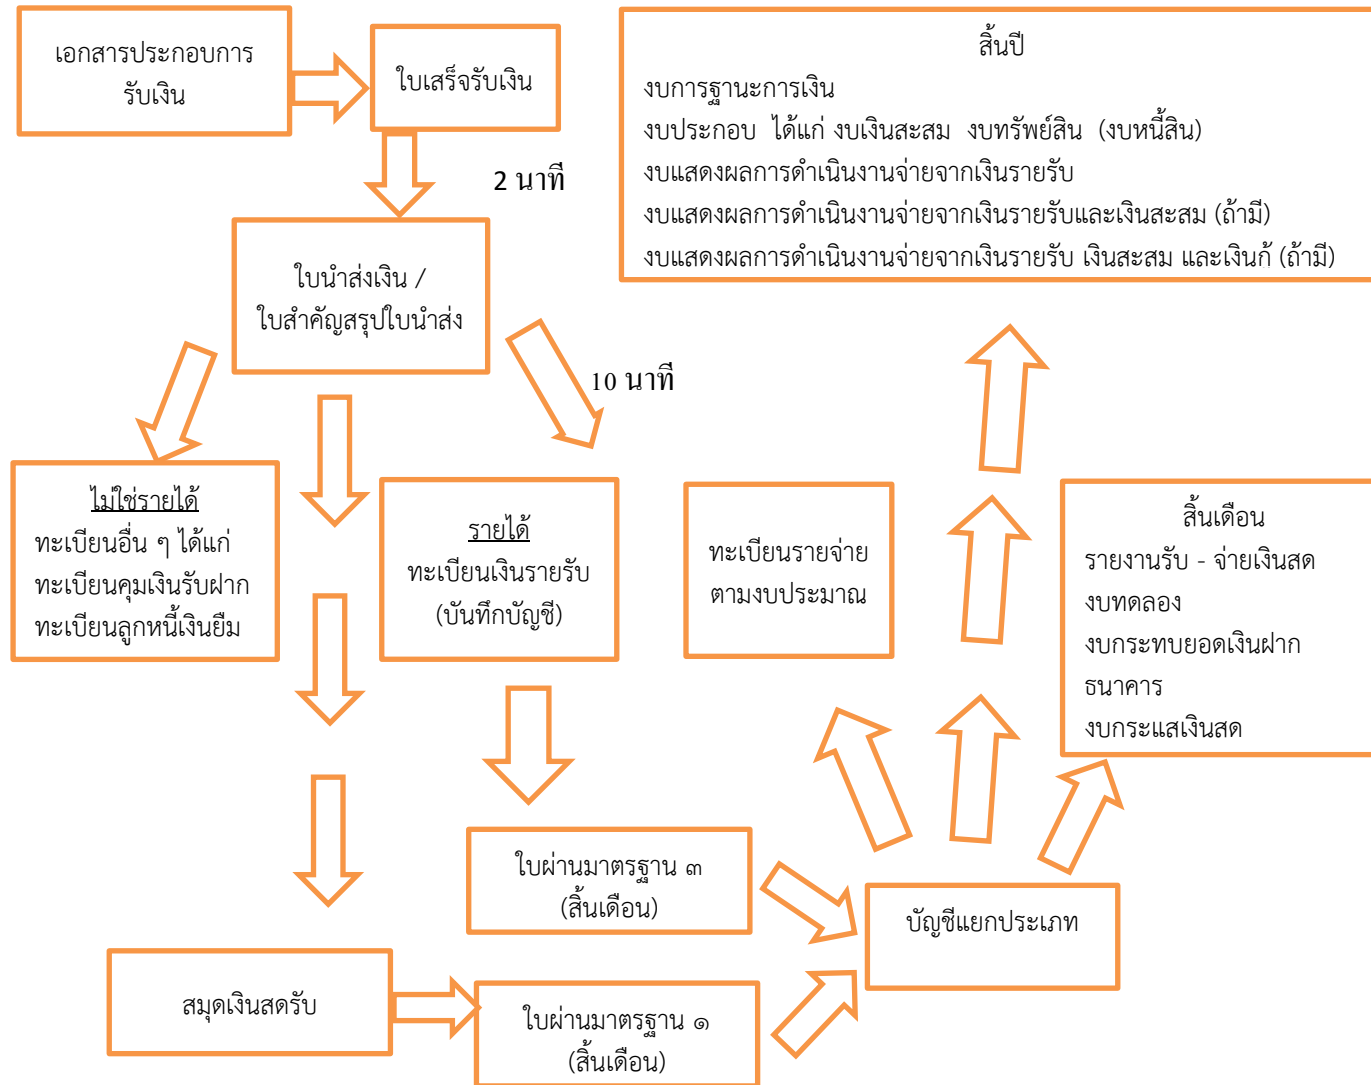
เอกสารประกอบการรับเงิน

ใบเสร็จรับเงิน

2 นาที

ใบนำส่งเงิน / ใบสำคัญสรุปใบนำส่ง

10 นาที

ไม่ใช่รายได้
ทะเบียนอื่น ๆ ได้แก่
ทะเบียนคุมเงินรับฝาก
ทะเบียนลูกหนี้เงินยืม

รายได้
ทะเบียนเงินรายรับ
(บันทึกบัญชี)

ทะเบียนรายจ่ายตามงบประมาณ

สิ้นปี
งบการฐานะการเงิน
งบประกอบ ได้แก่ งบเงินสะสม งบทรัพย์สิน (งบหนี้สิน)
งบแสดงผลการดำเนินงานจ่ายจากเงินรายรับ
งบแสดงผลการดำเนินงานจ่ายจากเงินรายรับและเงินสะสม (ถ้ามี)
งบแสดงผลการดำเนินงานจ่ายจากเงินรายรับ เงินสะสม และเงินกู้ (ถ้ามี)

สิ้นเดือน
รายงานรับ - จ่ายเงินสด
งบทดลอง
งบกระทบยอดเงินฝากธนาคาร
งบกระแสเงินสด

ใบผ่านมาตรฐาน ๓
(สิ้นเดือน)

บัญชีแยกประเภท

สมุดเงินสดรับ

ใบผ่านมาตรฐาน ๑
(สิ้นเดือน)